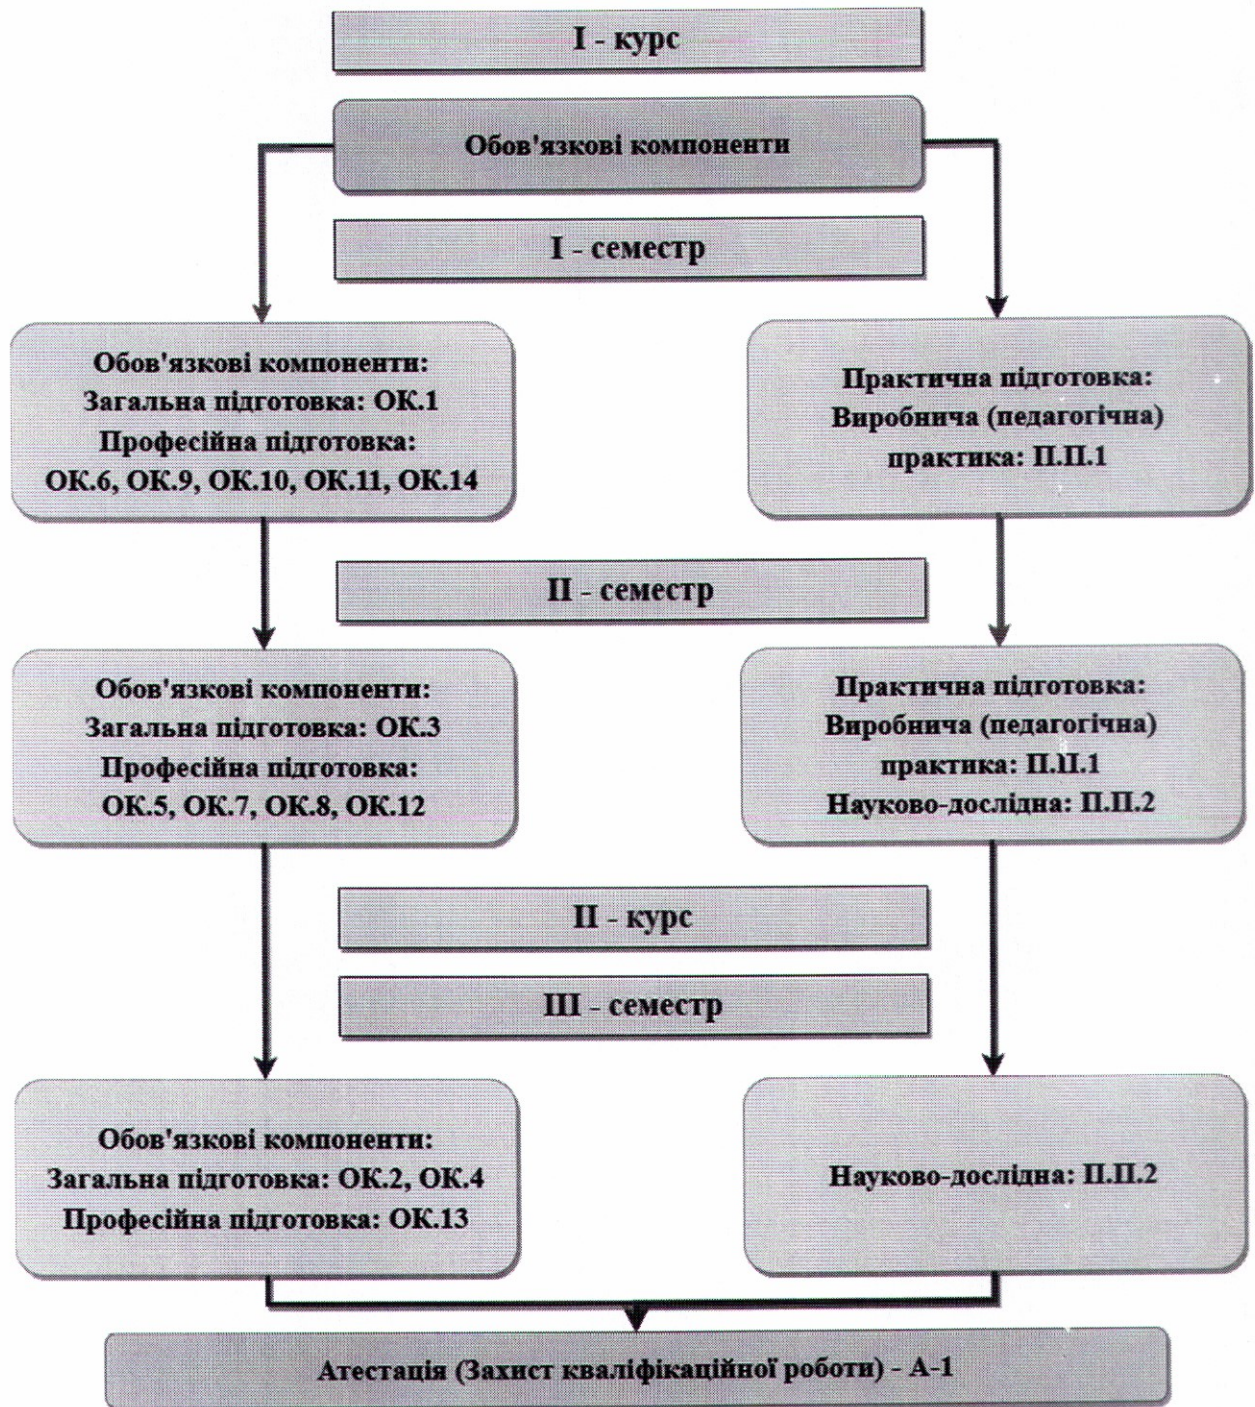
I - курс

Обов'язкові компоненти

I - семестр

Обов'язкові компоненти:
Загальна підготовка: ОК.1
Професійна підготовка:
ОК.6, ОК.9, ОК.10, ОК.11, ОК.14

Практична підготовка:
Виробнича (педагогічна)
практика: П.П.1

II - семестр

Обов'язкові компоненти:
Загальна підготовка: ОК.3
Професійна підготовка:
ОК.5, ОК.7, ОК.8, ОК.12

Практична підготовка:
Виробнича (педагогічна)
практика: П.П.1
Науково-дослідна: П.П.2

II - курс

III - семестр

Обов'язкові компоненти:
Загальна підготовка: ОК.2, ОК.4
Професійна підготовка: ОК.13

Науково-дослідна: П.П.2

Атестація (Захист кваліфікаційної роботи) - А-1